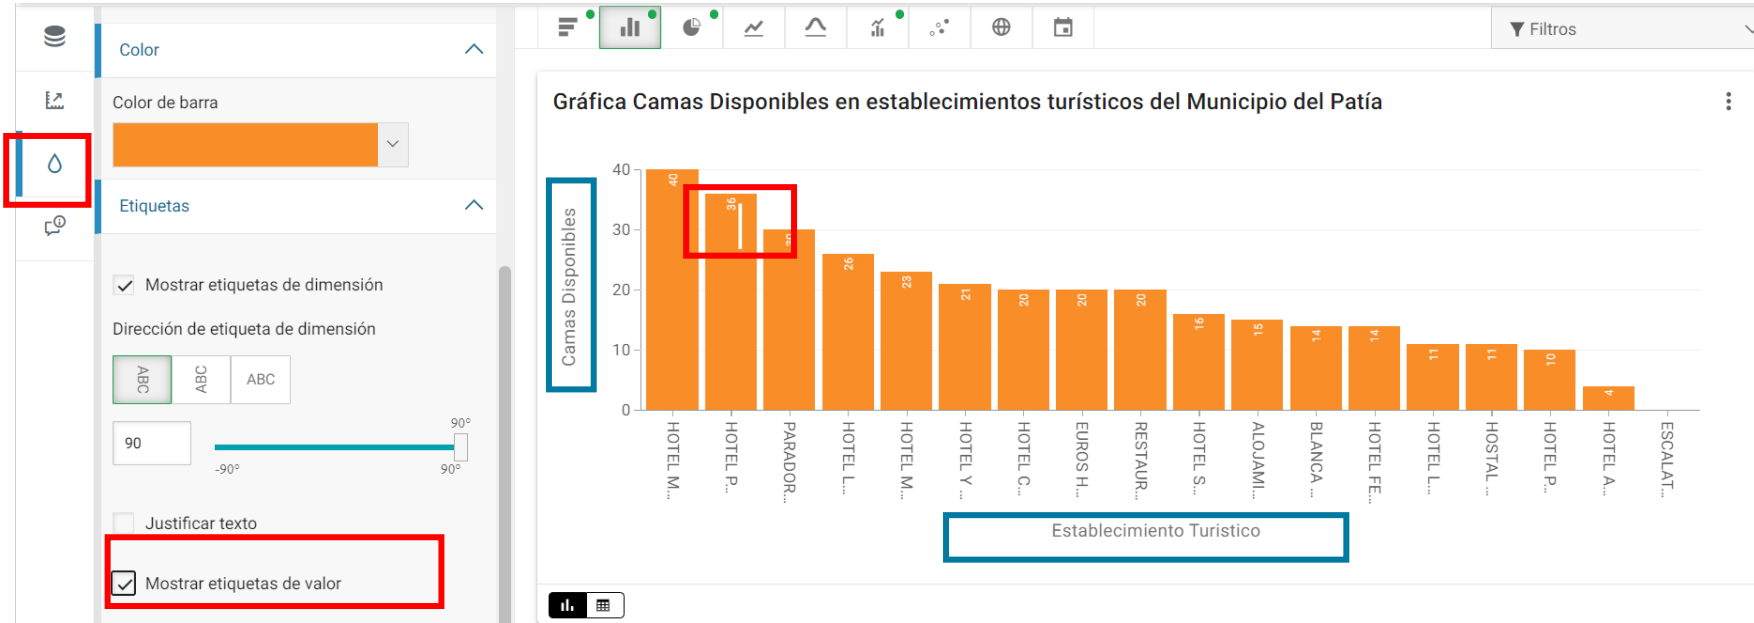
Color

Color de barra

Etiquetas

Mostrar etiquetas de dimensión

Dirección de etiqueta de dimensión

ABC ABC ABC

90

90°

-90° 90°

Justificar texto

Mostrar etiquetas de valor

Filtros

Gráfica Camas Disponibles en establecimientos turísticos del Municipio del Patía

Camas Disponibles

40
30
20
10
0

40 36 30 26 23 21 20 20 20 16 15 14 14 11 11 10 4

HOTEL M... HOTEL P... PARADOR... HOTEL L... HOTEL M... HOTEL Y... HOTEL C... EUROS H... RESTAUR... HOTEL S... ALOJAMI... BLANCA ... HOTEL FE... HOTEL L... HOSTAL ... HOTEL P... HOTEL A... ESCALAT...

Establecimiento Turistico